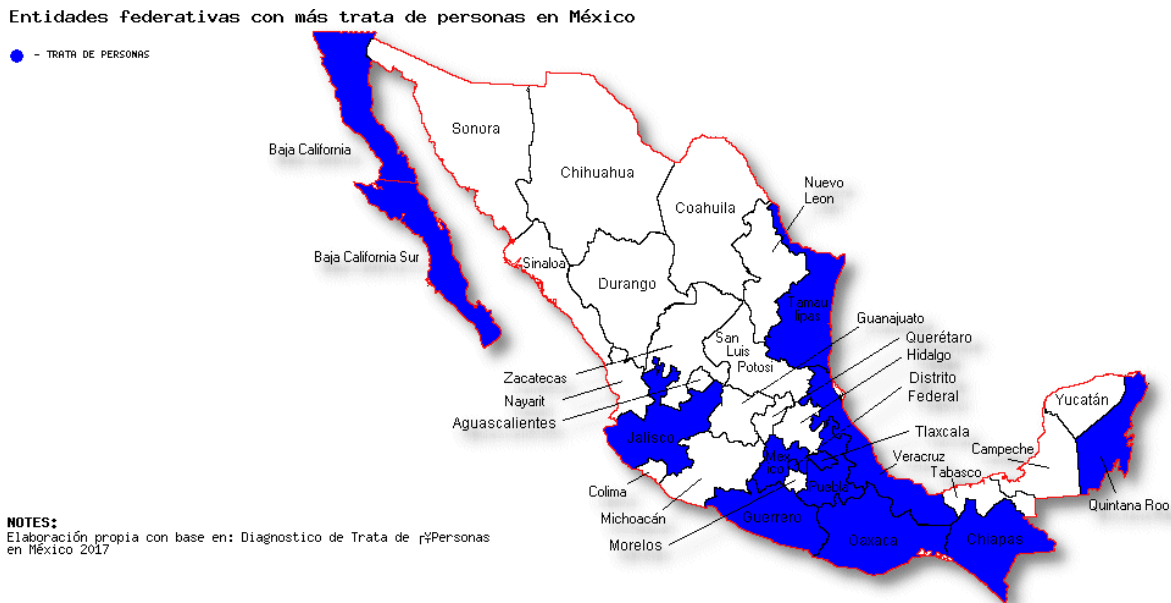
Entidades federativas con más trata de personas en México

- TRATA DE PERSONAS

Sonora
Chihuahua
Coahuila
Nuevo Leon
Baja California
Baja California Sur
Sinaloa
Durango
Tamaulipas
San Luis Potosi
Guanajuato
Querétaro
Hidalgo
Distrito Federal
Zacatecas
Nayarit
Aguascalientes
Jalisco
Yucatán
Tlaxcala
Veracruz
Campeche
Tabasco
México
Puebla
Colima
Michoacán
Morelos
Guerrero
Oaxaca
Chiapas
Quintana Roo

NOTES:
Elaboración propia con base en: Diagnostico de Trata de ┌Personas en México 2017